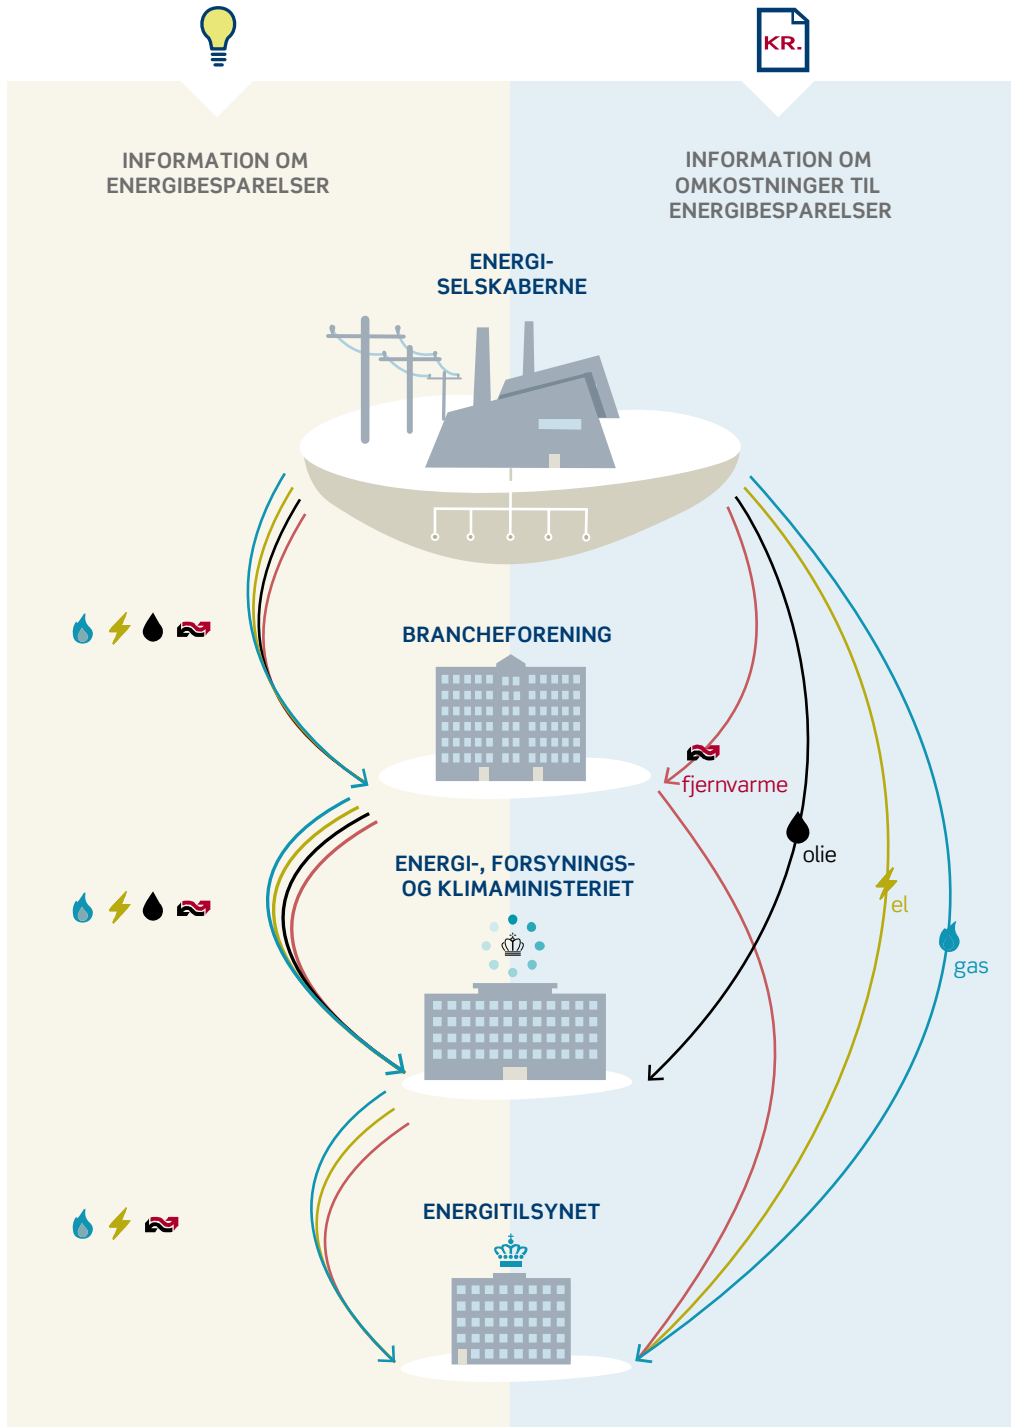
KR.

INFORMATION OM ENERGIBESPARELSER

INFORMATION OM OMKOSTNINGER TIL ENERGIBESPARELSER

ENERGI-SELSKABERNE

BRANCHEFORENING

fjernvarme

olie

ENERGI-, FORSYNINGS- OG KLIMAMINISTERIET

el

gas

ENERGITILSYNET